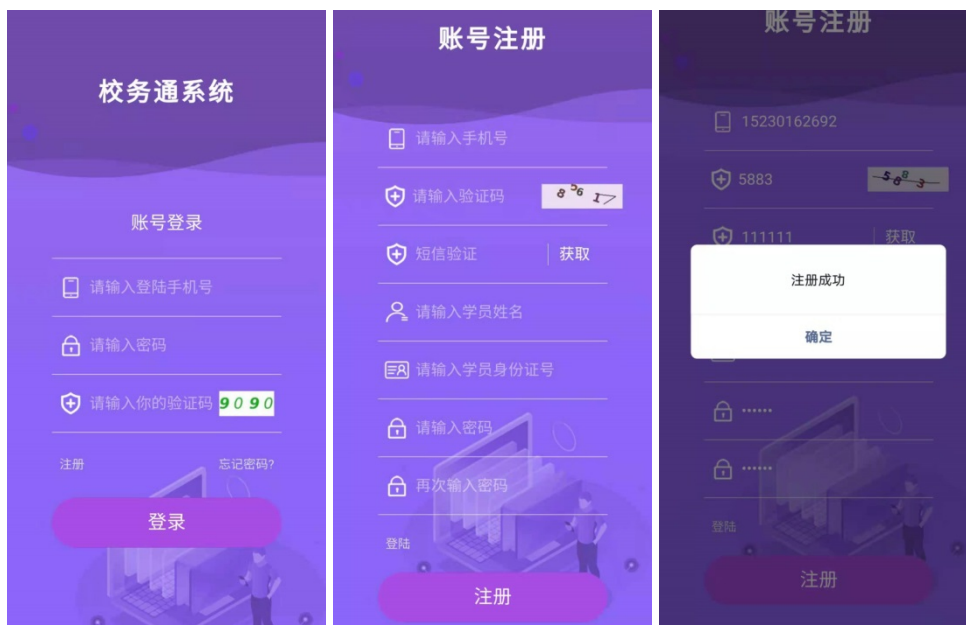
校务通系统

账号登录

请输入登陆手机号

请输入密码

请输入你的验证码 9090

注册

忘记密码?

登录

账号注册

请输入手机号

请输入验证码 8 5 6 1 7

短信验证

获取

请输入学员姓名

请输入学员身份证号

请输入密码

再次输入密码

登陆

注册

账号注册

15230162692

5883 5 8 8 3

111111

获取

注册成功

确定

••••••

••••••

登陆

注册